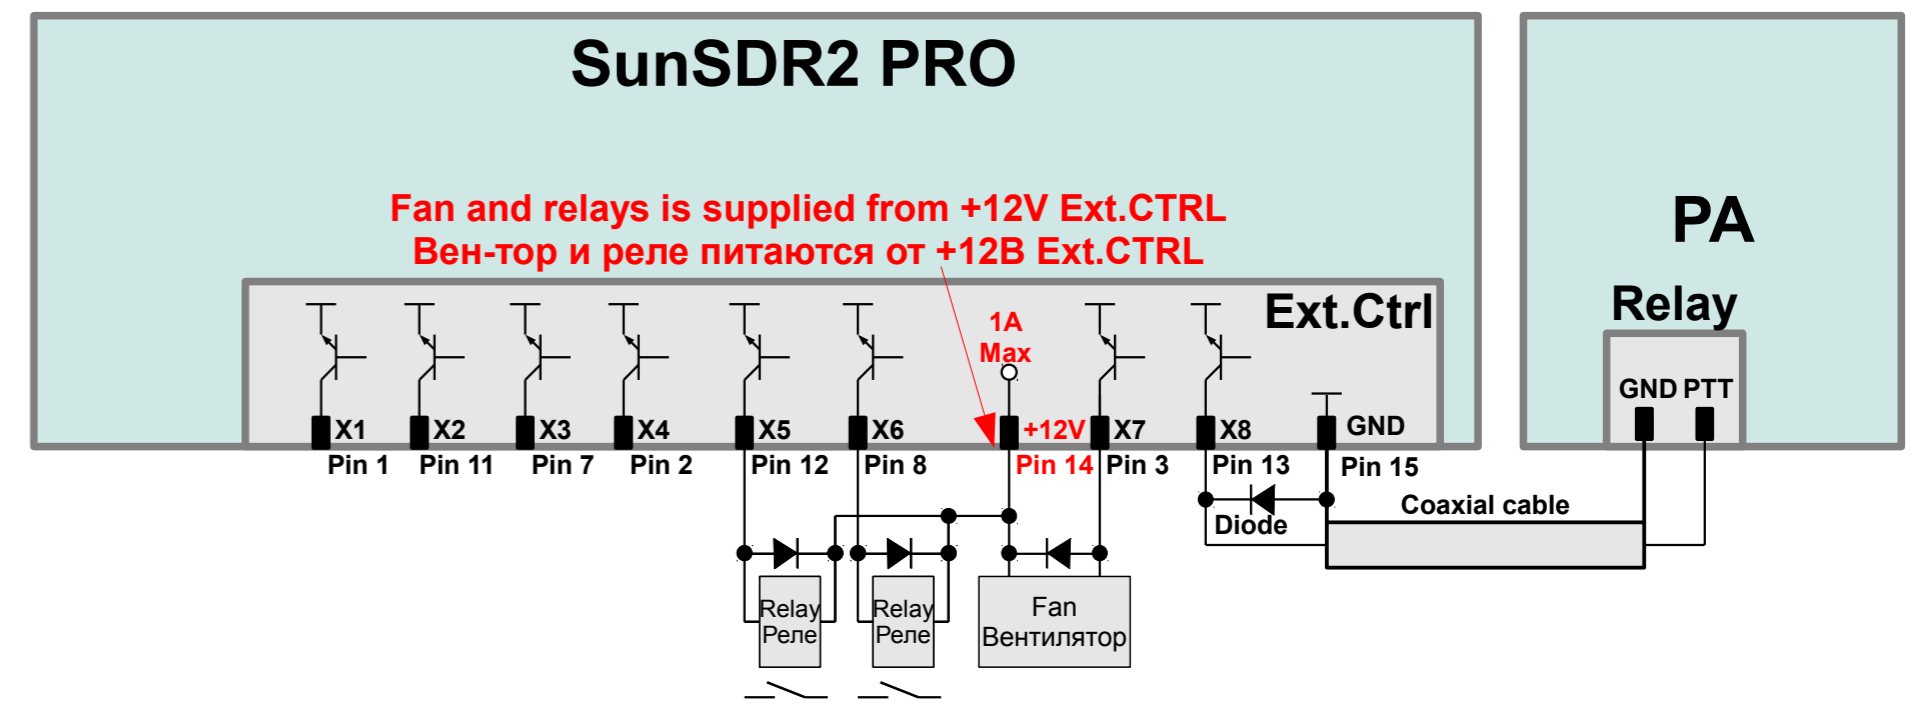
SunSDR2 PRO

Fan and relays is supplied from +12V Ext.CTRL
Вен-тор и реле питаются от +12В Ext.CTRL

Ext.Ctrl

1A
Max

X1 X2 X3 X4 X5 X6 +12V X7 X8 GND

Pin 1 Pin 11 Pin 7 Pin 2 Pin 12 Pin 8 Pin 14 Pin 3 Pin 13 Pin 15

Diode

Coaxial cable

Relay
Реле

Relay
Реле

Fan
Вентилятор

PA

Relay

GND PTT